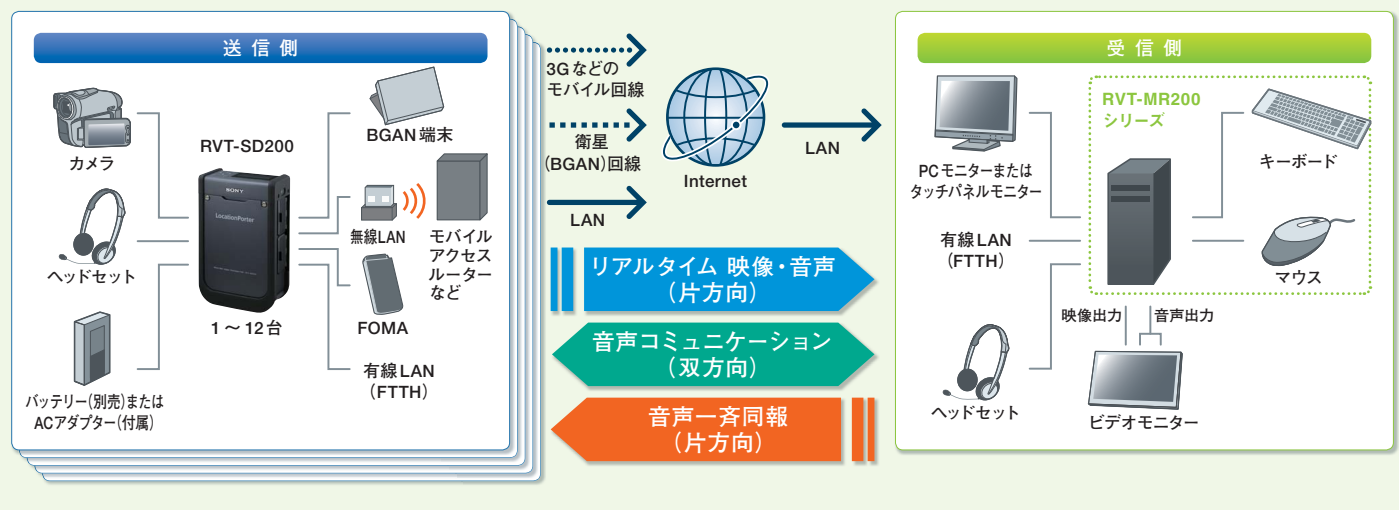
送信側

カメラ

RVT-SD200

SONY

LocationPorter

ヘッドセット

1～12台

バッテリー(別売)または ACアダプター(付属)

BGAN端末

無線LAN

モバイル アクセス ルーター など

FOMA

有線LAN (FTTH)

3Gなどの モバイル回線

衛星 (BGAN)回線

LAN

Internet

LAN

リアルタイム 映像・音声 (片方向)

音声コミュニケーション (双方向)

音声一斉同報 (片方向)

受信側

PCモニターまたは タッチパネルモニター

RVT-MR200 シリーズ

キーボード

有線LAN (FTTH)

マウス

映像出力

音声出力

ヘッドセット

ビデオモニター